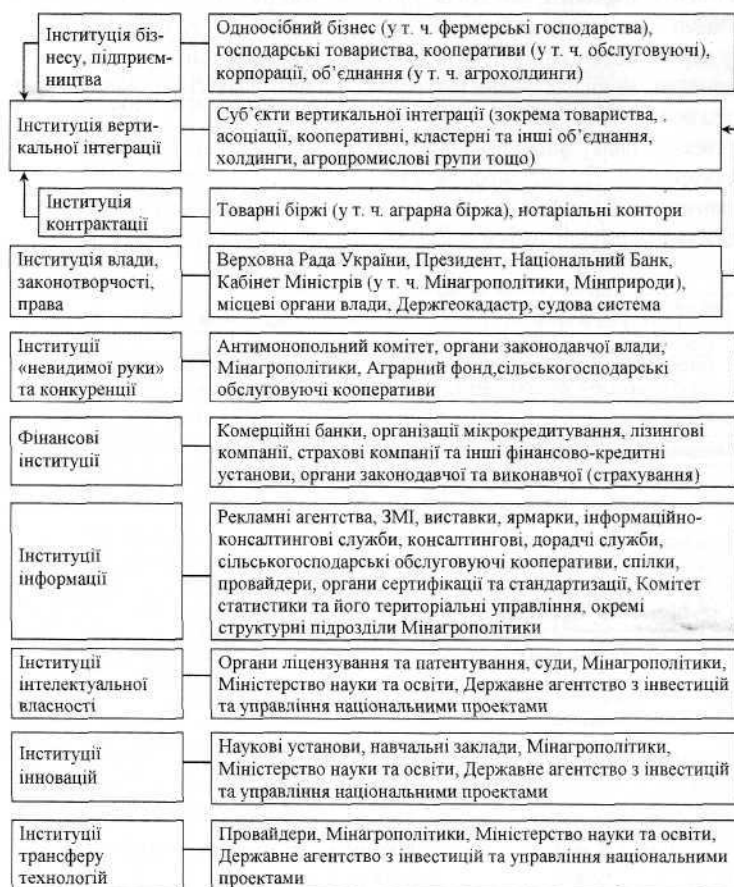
Інституція бізнесу, підприємництва

Одноосібний бізнес (у т. ч. фермерські господарства), господарські товариства, кооперативи (у т. ч. обслуговуючі), корпорації, об'єднання (у т. ч. агрохолдинги)

Інституція вертикальної інтеграції

Суб'єкти вертикальної інтеграції (зокрема товариства, , асоціації, кооперативні, кластерні та інші об'єднання, холдинги, агропромислові групи тощо)

Інституція контрактації

Товарні біржі (у т. ч. аграрна біржа), нотаріальні контори

Інституція влади, законотворчості, права

Верховна Рада України, Президент, Національний Банк, Кабінет Міністрів (у т. ч. Мінагрополітики, Мінприроди), місцеві органи влади, Держгеокадастр, судова система

Інституції «невидимої руки» та конкуренції

Антимонопольний комітет, органи законодавчої влади, Мінагрополітики, Аграрний фонд,сільськогосподарські обслуговуючі кооперативи

Фінансові інституції

Комерційні банки, організації мікрокредитування, лізингові компанії, страхові компанії та інші фінансово-кредитні установи, органи законодавчої та виконавчої (страхування)

Інституції інформації

Рекламні агентства, ЗМІ, виставки, ярмарки, інформаційно-консалтингові, консалтингові, дорадчі служби, сільськогосподарські обслуговуючі кооперативи, спілки, провайдери, органи сертифікації та стандартизації, Комітет статистики та його територіальні управління, окремі структурні підрозділи Мінагрополітики

Інституції інтелектуальної власності

Органи ліцензування та патентування, суди, Мінагрополітики, Міністерство науки та освіти, Державне агентство з інвестицій та управління національними проектами

Інституції інновацій

Наукові установи, навчальні заклади, Мінагрополітики, Міністерство науки та освіти, Державне агентство з інвестицій та управління національними проектами

Інституції трансферу технологій

Провайдери, Мінагрополітики, Міністерство науки та освіти, Державне агентство з інвестицій та управління національними проектами